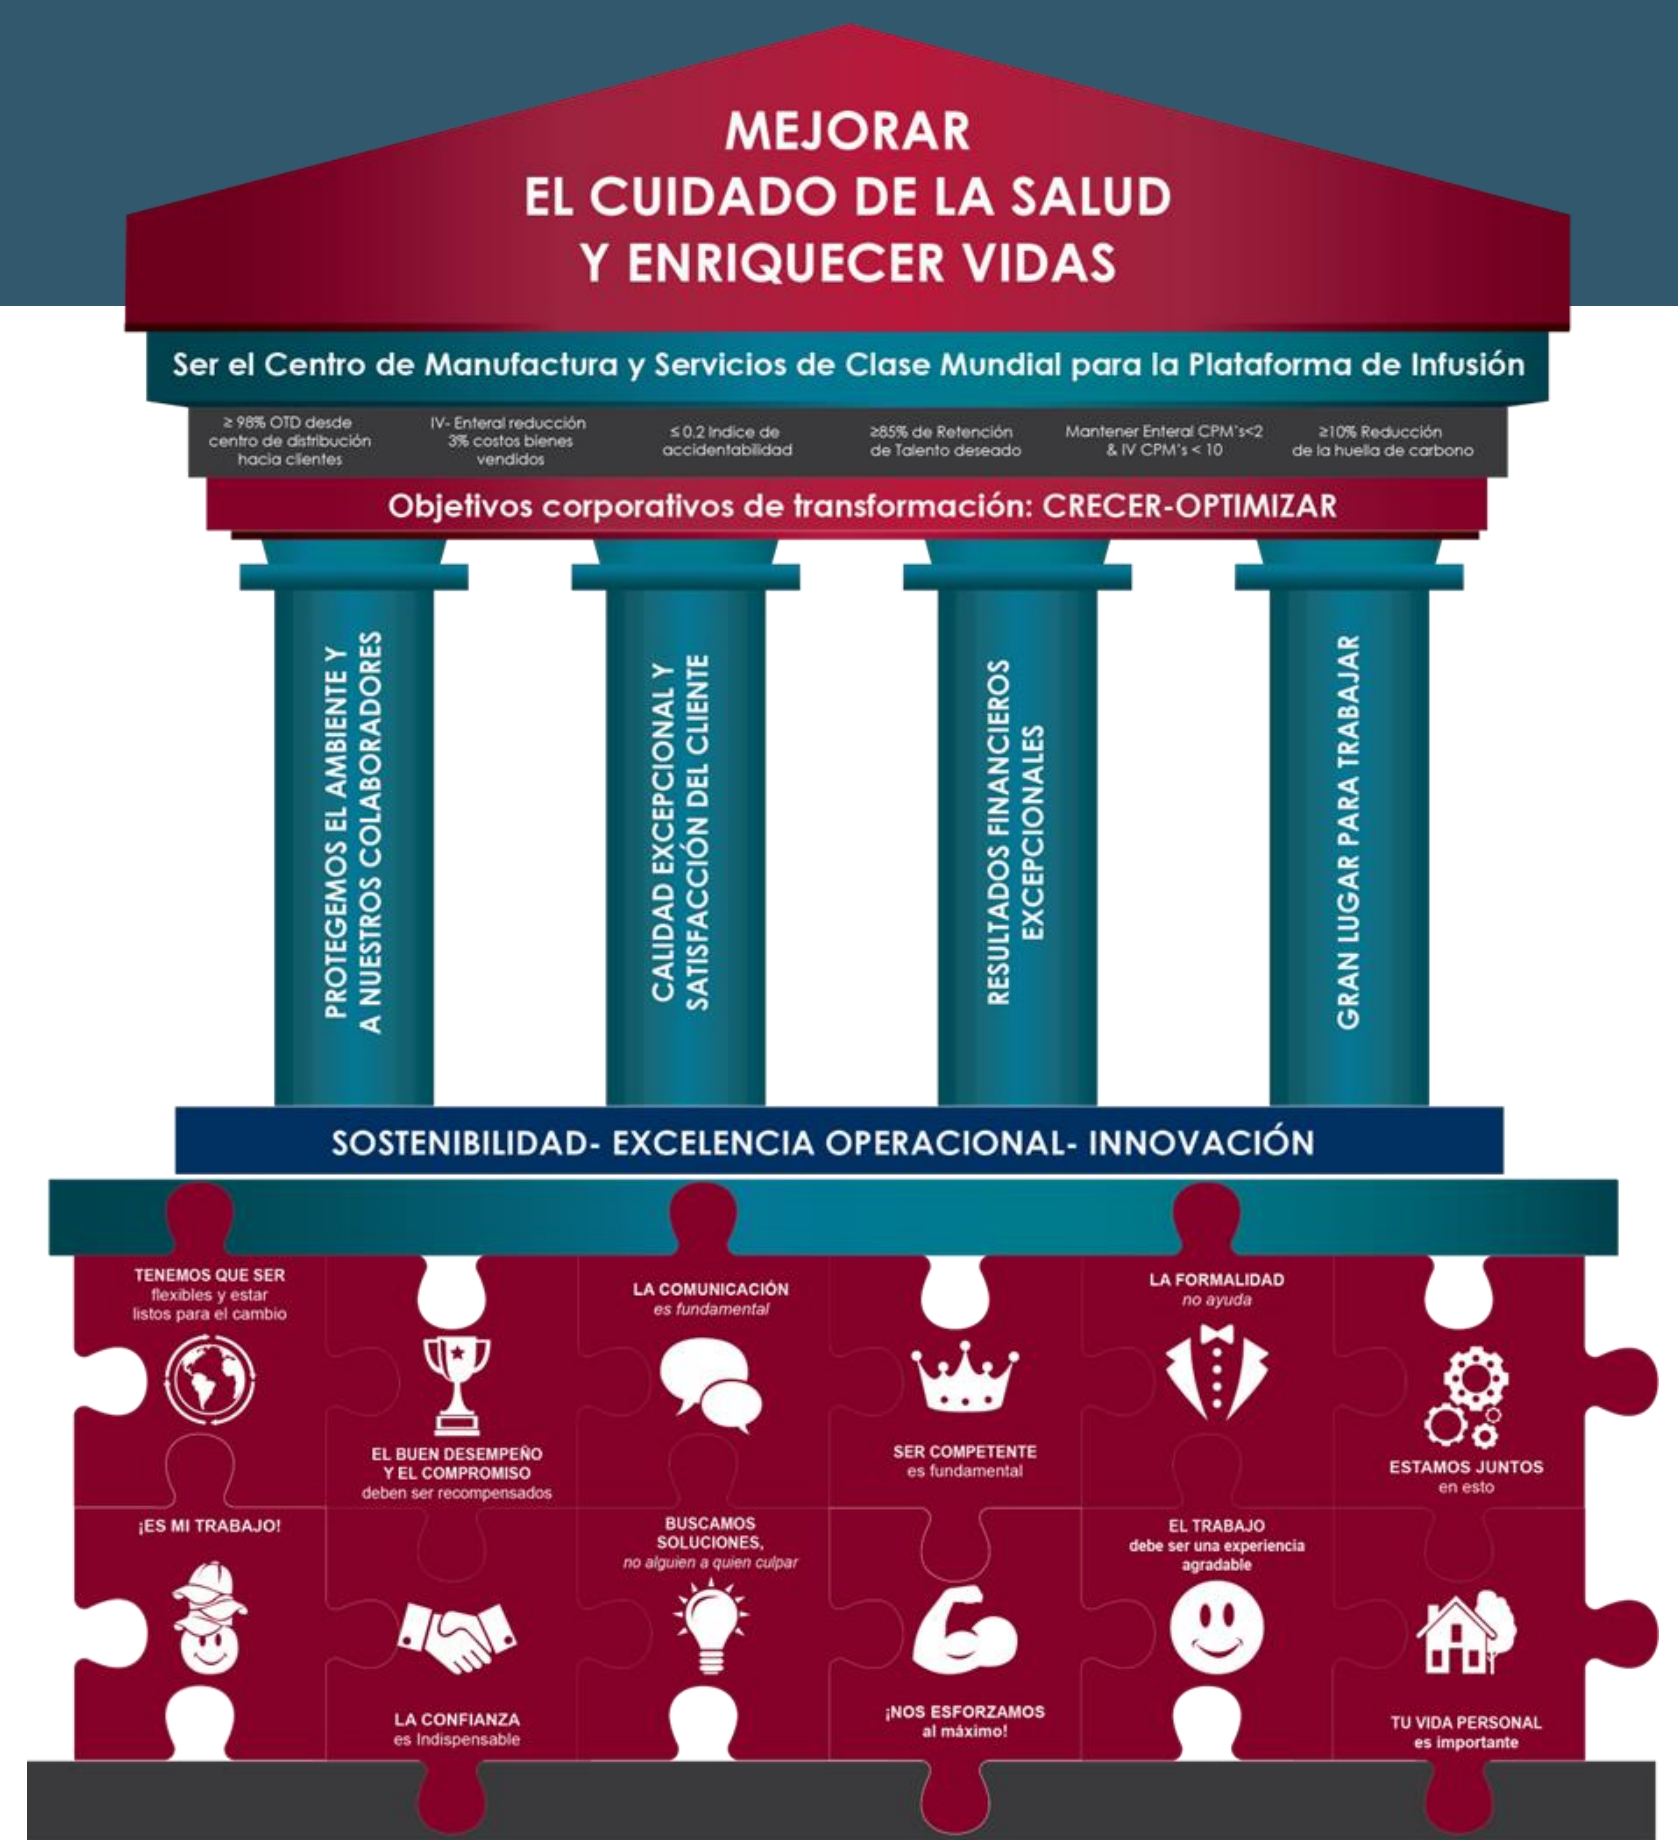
MEJORAR
EL CUIDADO DE LA SALUD
Y ENRIQUECER VIDAS

Ser el Centro de Manufactura y Servicios de Clase Mundial para la Plataforma de Infusión

$\geq$ 98% OTD desde centro de distribución hacia clientes

IV- Enteral reducción 3% costos bienes vendidos

$\leq$ 0.2 Indice de accidentabilidad

$\geq$85% de Retención de Talento deseado

Mantener Enteral CPM's<2 & IV CPM's < 10

$\geq$10% Reducción de la huella de carbono

Objetivos corporativos de transformación: CRECER-OPTIMIZAR

PROTEGEMOS EL AMBIENTE Y A NUESTROS COLABORADORES

CALIDAD EXCEPCIONAL Y SATISFACCIÓN DEL CLIENTE

RESULTADOS FINANCIEROS EXCEPCIONALES

GRAN LUGAR PARA TRABAJAR

SOSTENIBILIDAD- EXCELENCIA OPERACIONAL- INNOVACIÓN

TENEMOS QUE SER flexibles y estar listos para el cambio

EL BUEN DESEMPEÑO Y EL COMPROMISO deben ser recompensados

LA COMUNICACIÓN es fundamental

SER COMPETENTE es fundamental

LA FORMALIDAD no ayuda

ESTAMOS JUNTOS en esto

¡ES MI TRABAJO!

LA CONFIANZA es indispensable

BUSCAMOS SOLUCIONES, no alguien a quien culpar

¡NOS ESFORZAMOS al máximo!

EL TRABAJO debe ser una experiencia agradable

TU VIDA PERSONAL es importante